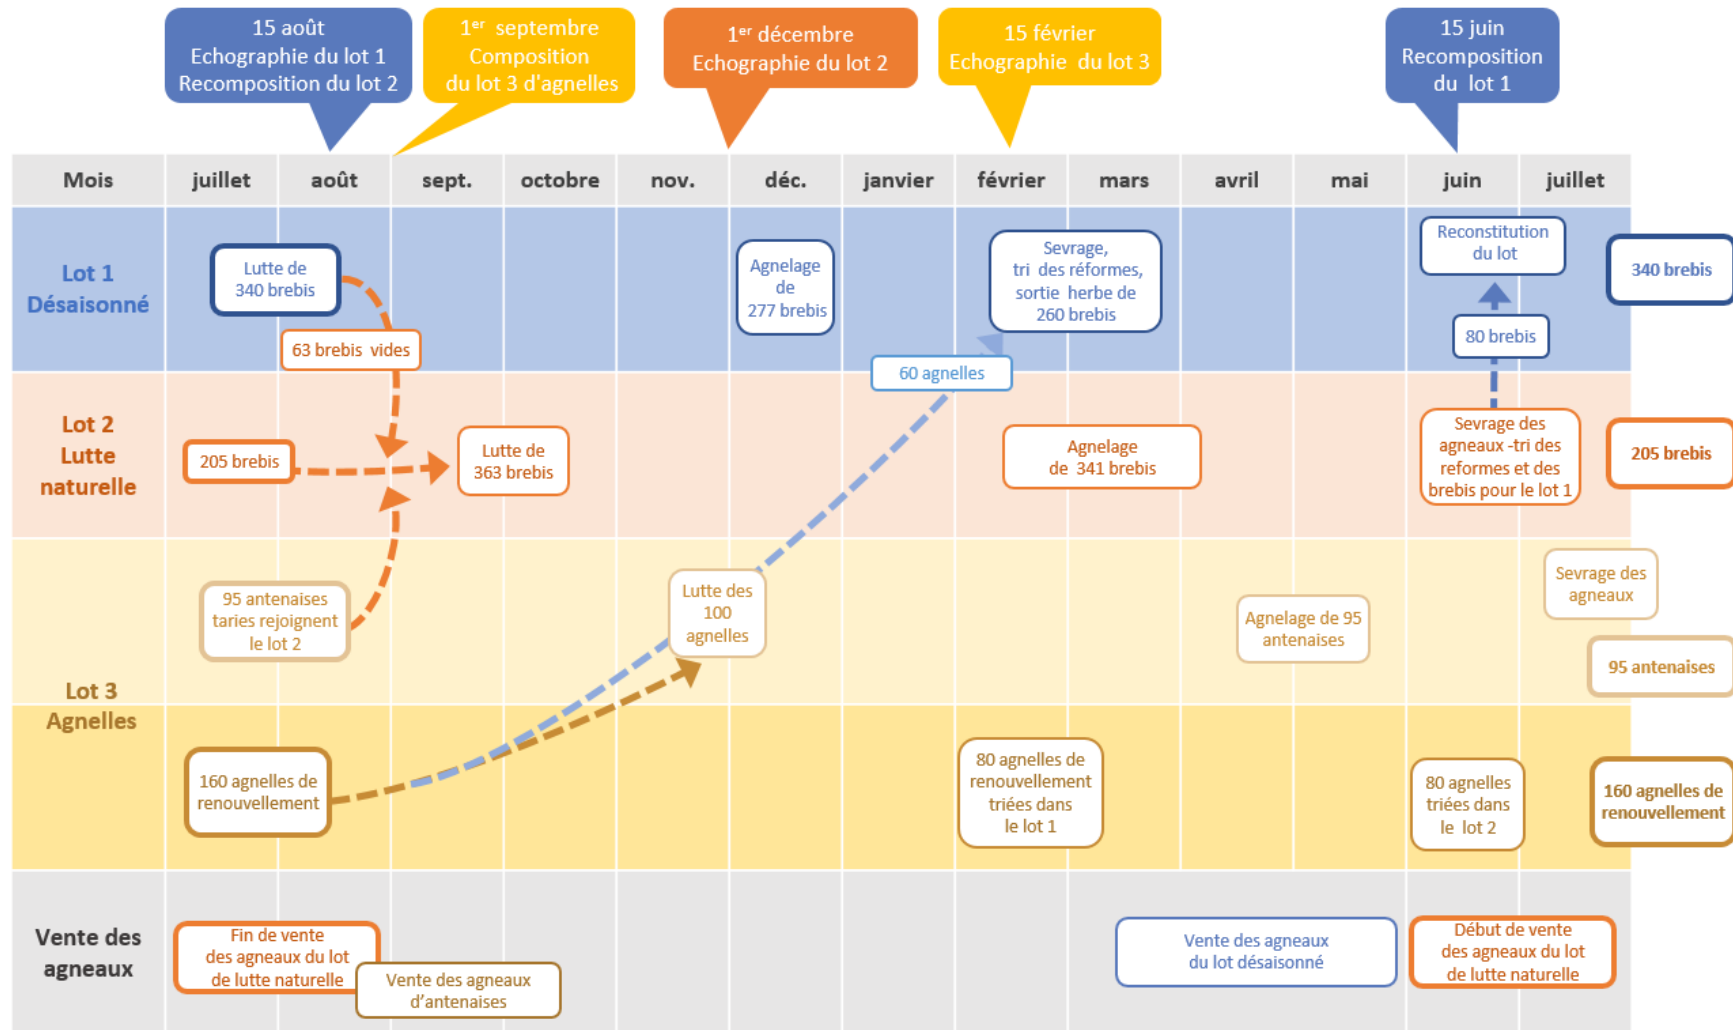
15 août
Echographie du lot 1
Recomposition du lot 2

1$^{er}$ septembre
Composition
du lot 3 d'agnelles

1$^{er}$ décembre
Echographie du lot 2

15 février
Echographie du lot 3

15 juin
Recomposition
du lot 1

| Mois | juillet | août | sept. | octobre | nov. | déc. | janvier | février | mars | avril | mai | juin | juillet |
|---|---|---|---|---|---|---|---|---|---|---|---|---|---|

Lot 1 Désaisonné

Lutte de 340 brebis

63 brebis vides

Agnelage de 277 brebis

Sevrage, tri des réformes, sortie herbe de 260 brebis

60 agnelles

Reconstitution du lot

80 brebis

340 brebis

Lot 2 Lutte naturelle

205 brebis

Lutte de 363 brebis

Agnelage de 341 brebis

Sevrage des agneaux -tri des reformes et des brebis pour le lot 1

205 brebis

Lot 3 Agnelles

95 antenaises taries rejoignent le lot 2

Lutte des 100 agnelles

Agnelage de 95 antenaises

Sevrage des agneaux

95 antenaises

160 agnelles de renouvellement

80 agnelles de renouvellement triées dans le lot 1

80 agnelles triées dans le lot 2

160 agnelles de renouvellement

Vente des agneaux

Fin de vente des agneaux du lot de lutte naturelle

Vente des agneaux d'antenaises

Vente des agneaux du lot désaisonné

Début de vente des agneaux du lot de lutte naturelle